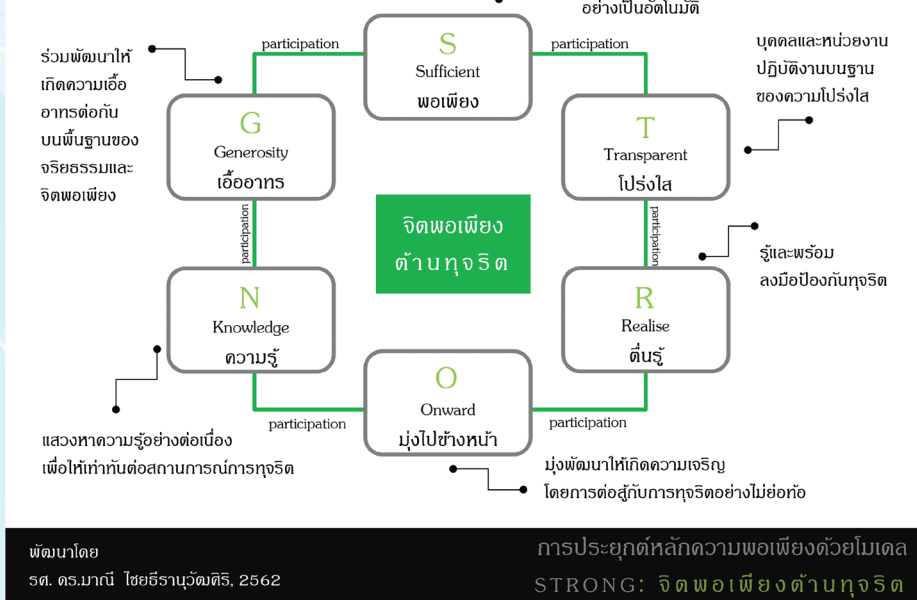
อย่างเป็นอัตโนมัติ

S
Sufficient
พอเพียง

participation

participation

ร่วมพัฒนาให้เกิดความเอื้ออาทรต่อกันบนพื้นฐานของจริยธรรมและจิตพอเพียง

G
Generosity
เอื้ออาทร

บุคคลและหน่วยงานปฏิบัติงานบนฐานของความโปร่งใส

T
Transparent
โปร่งใส

จิตพอเพียงต้านทุจริต

participation

participation

รู้และพร้อมลงมือป้องกันทุจริต

N
Knowledge
ความรู้

R
Realise
ตื่นรู้

O
Onward
มุ่งไปข้างหน้า

participation

participation

แสวงหาความรู้อย่างต่อเนื่องเพื่อให้เท่าทันต่อสถานการณ์การทุจริต

มุ่งพัฒนาให้เกิดความเจริญโดยการต่อสู้กับการทุจริตอย่างไม่ย่อท้อ

พัฒนาโดย
รศ. ดร.มาณี ไชยธีรานุวัฒศิริ, 2562

การประยุกต์หลักความพอเพียงด้วยโมเดล
STRONG: จิตพอเพียงต้านทุจริต